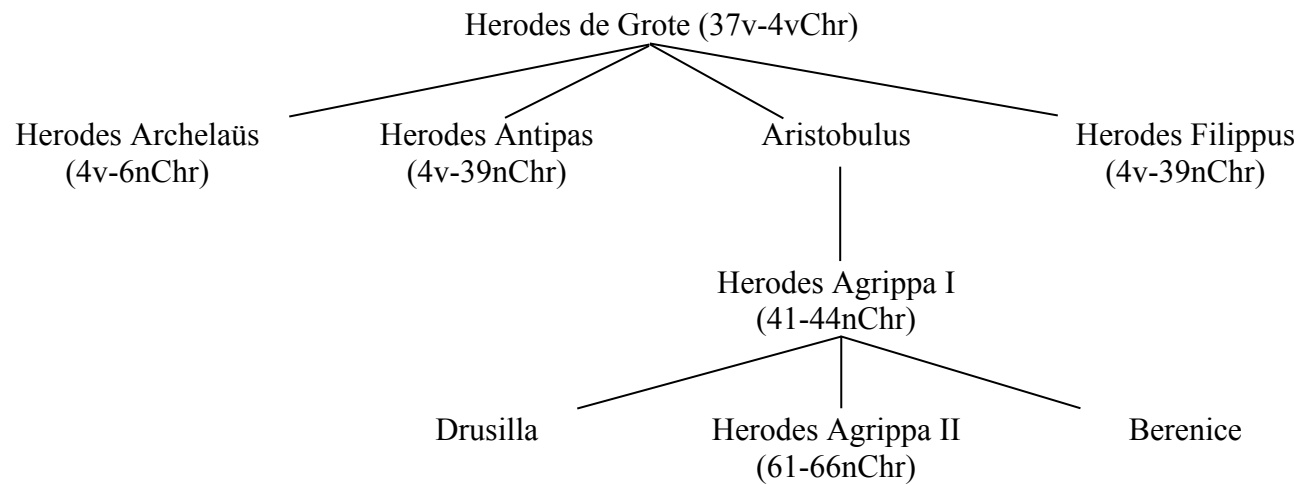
Herodes de Grote (37v-4vChr)

Herodes Archelaüs (4v-6nChr)

Herodes Antipas (4v-39nChr)

Aristobulus

Herodes Filippus (4v-39nChr)

Herodes Agrippa I (41-44nChr)

Drusilla

Herodes Agrippa II (61-66nChr)

Berenice